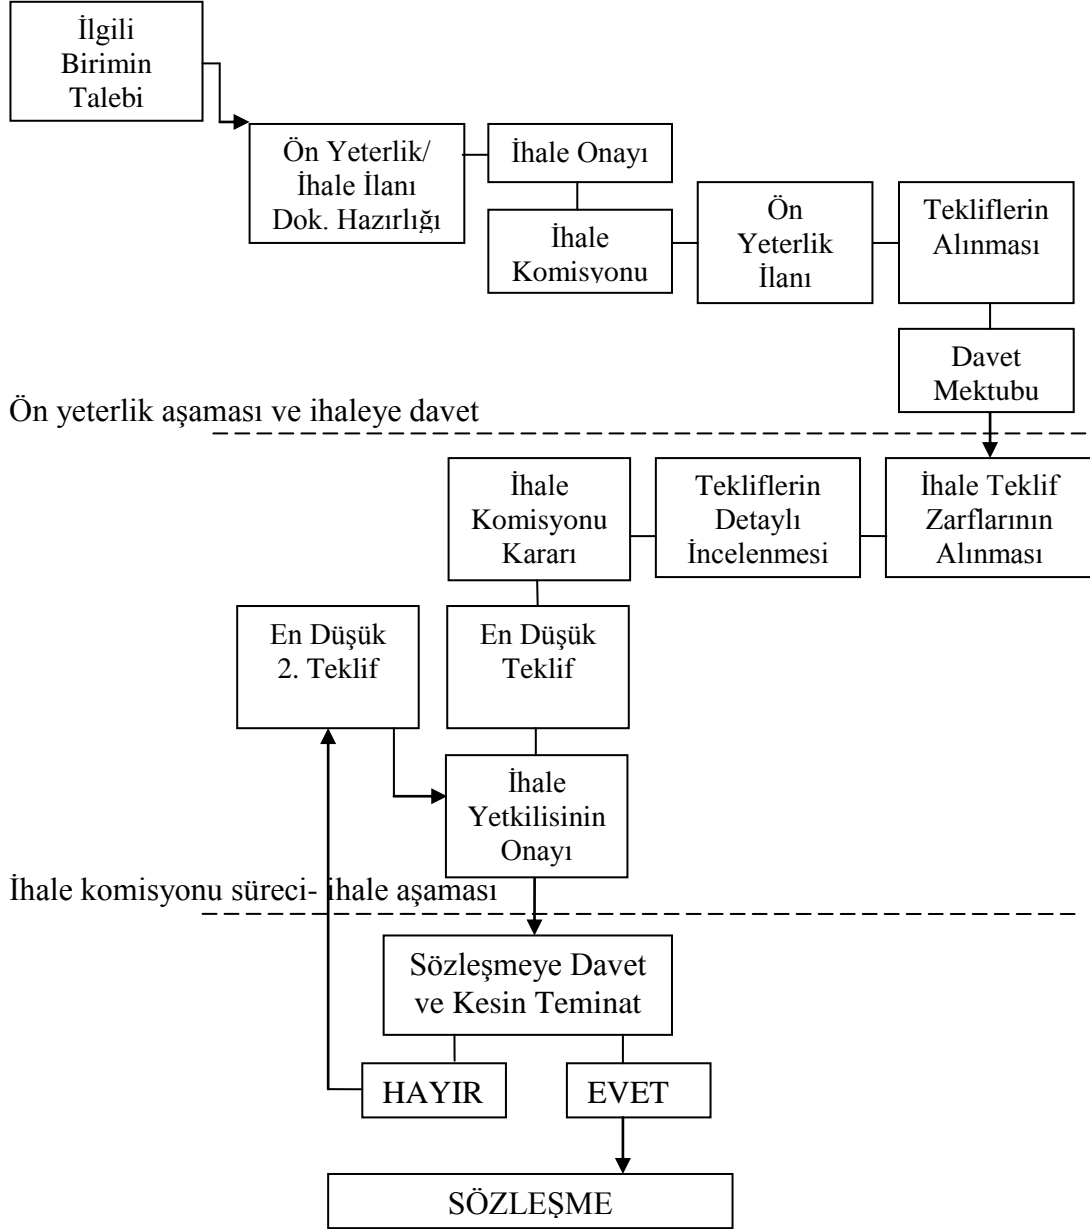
İlgili Birimin Talebi

Ön Yeterlik/ İhale İlanı Dok. Hazırlığı

İhale Onayı

İhale Komisyonu

Ön Yeterlik İlanı

Tekliflerin Alınması

Davet Mektubu

Ön yeterlik aşaması ve ihaleye davet

İhale Komisyonu Kararı

Tekliflerin Detaylı İncelenmesi

İhale Teklif Zarflarının Alınması

En Düşük 2. Teklif

En Düşük Teklif

İhale Yetkilisinin Onayı

İhale komisyonu süreci- ihale aşaması

Sözleşmeye Davet ve Kesin Teminat

HAYIR

EVET

SÖZLEŞME